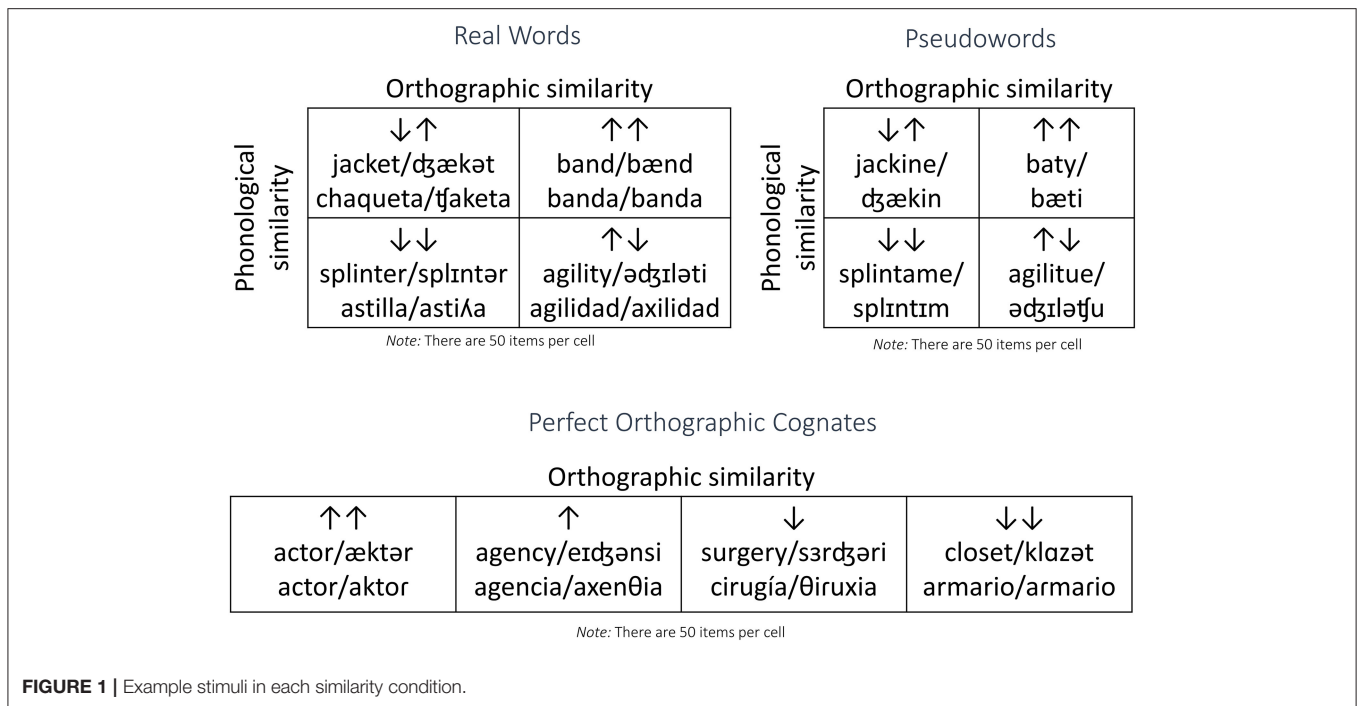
Real Words

Orthographic similarity

Phonological similarity

| ↓↑ jacket/ʤækət chaqueta/ʧaketa | ↑↑ band/bænd banda/banda |
|---|---|
| ↓↓ splinter/splɪntər astilla/astiʎa | ↑↓ agility/əʤɪləti agilidad/axilidad |

*Note:* There are 50 items per cell

Pseudowords

Orthographic similarity

Phonological similarity

| ↓↑ jackine/ ʤækin | ↑↑ baty/ bæti |
|---|---|
| ↓↓ splintame/ splɪntɪm | ↑↓ agilitue/ əʤɪləʧu |

*Note:* There are 50 items per cell

Perfect Orthographic Cognates

Orthographic similarity

| ↑↑ actor/æktər actor/aktor | ↑ agency/eɪʤənsi agencia/axenθia | ↓ surgery/sɜrʤəri cirugía/θiruxia | ↓↓ closet/klɑzət armario/armario |
|---|---|---|---|

*Note:* There are 50 items per cell

**FIGURE 1 |** Example stimuli in each similarity condition.